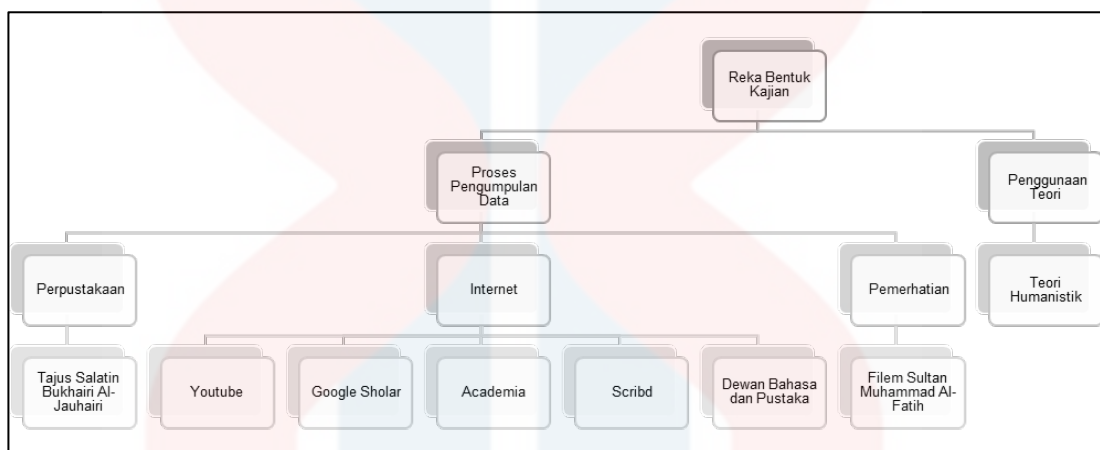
Reka Bentuk Kajian

Proses Pengumpulan Data

Penggunaan Teori

Perpustakaan

Internet

Pemerhatian

Teori Humanistik

Tajus Salatin Bukhairi Al-Jauhairi

Youtube

Google Sholar

Academia

Scribd

Dewan Bahasa dan Pustaka

Filem Sultan Muhammad Al-Fatih